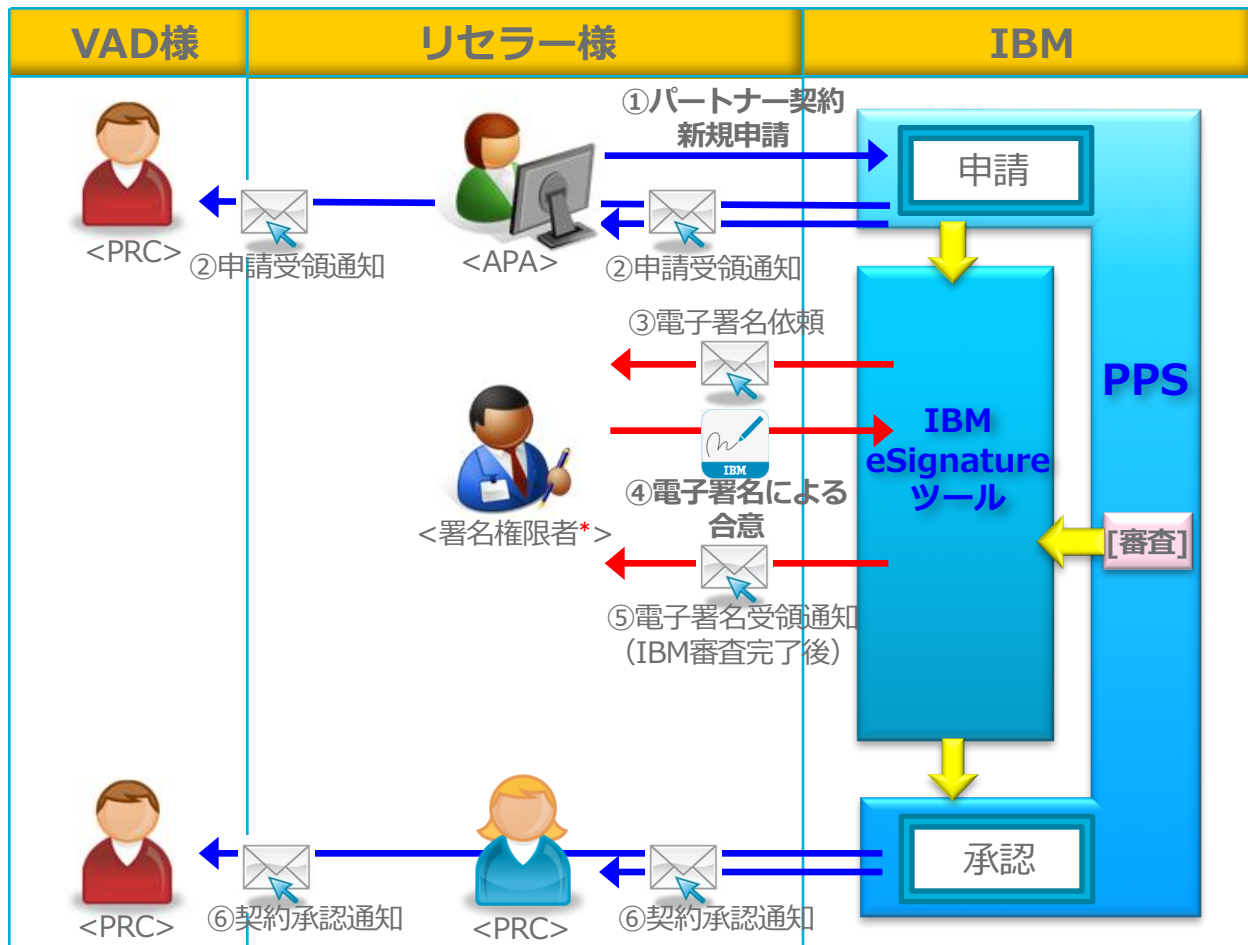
VAD様

リセラー様

IBM

①パートナー契約新規申請

申請

<PRC>

②申請受領通知

<APA>

②申請受領通知

③電子署名依頼

PPS

IBM eSignature ツール

IBM

④電子署名による合意

<署名権限者*>

[審査]

⑤電子署名受領通知 (IBM審査完了後)

承認

<PRC>

⑥契約承認通知

<PRC>

⑥契約承認通知